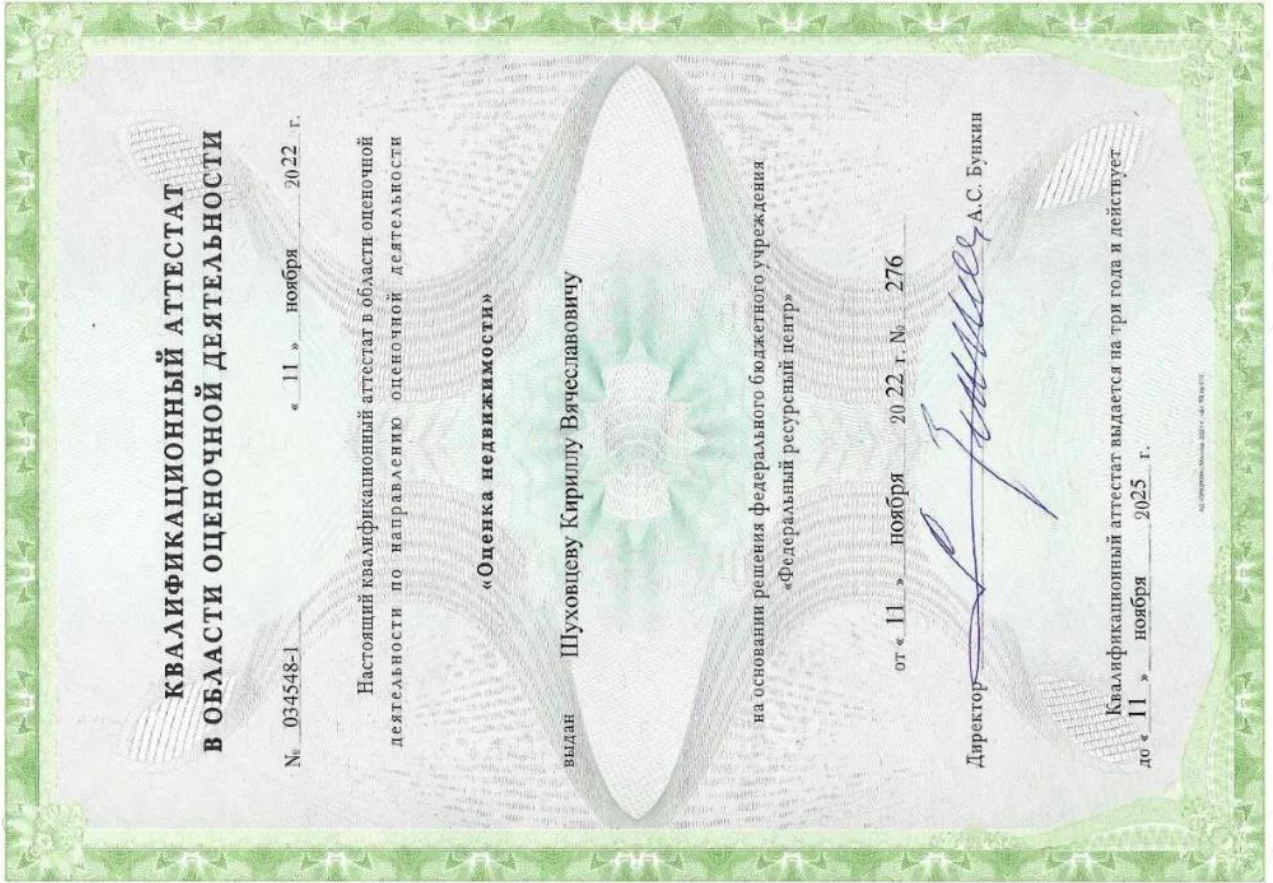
КВАЛИФИКАЦИОННЫЙ АТТЕСТАТ
В ОБЛАСТИ ОЦЕНОЧНОЙ ДЕЯТЕЛЬНОСТИ

№ 034548-1 « 11 » ноября 2022 г.

Настоящий квалификационный аттестат в области оценочной деятельности по направлению оценочной деятельности

«Оценка недвижимости»

выдан Шуховцеву Кириллу Вячеславовичу

на основании решения федерального бюджетного учреждения «Федеральный ресурсный центр»

от « 11 » ноября 20 22 г. № 276

Директор А.С. Бункин

Квалификационный аттестат выдается на три года и действует до « 11 » ноября 2025 г.

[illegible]